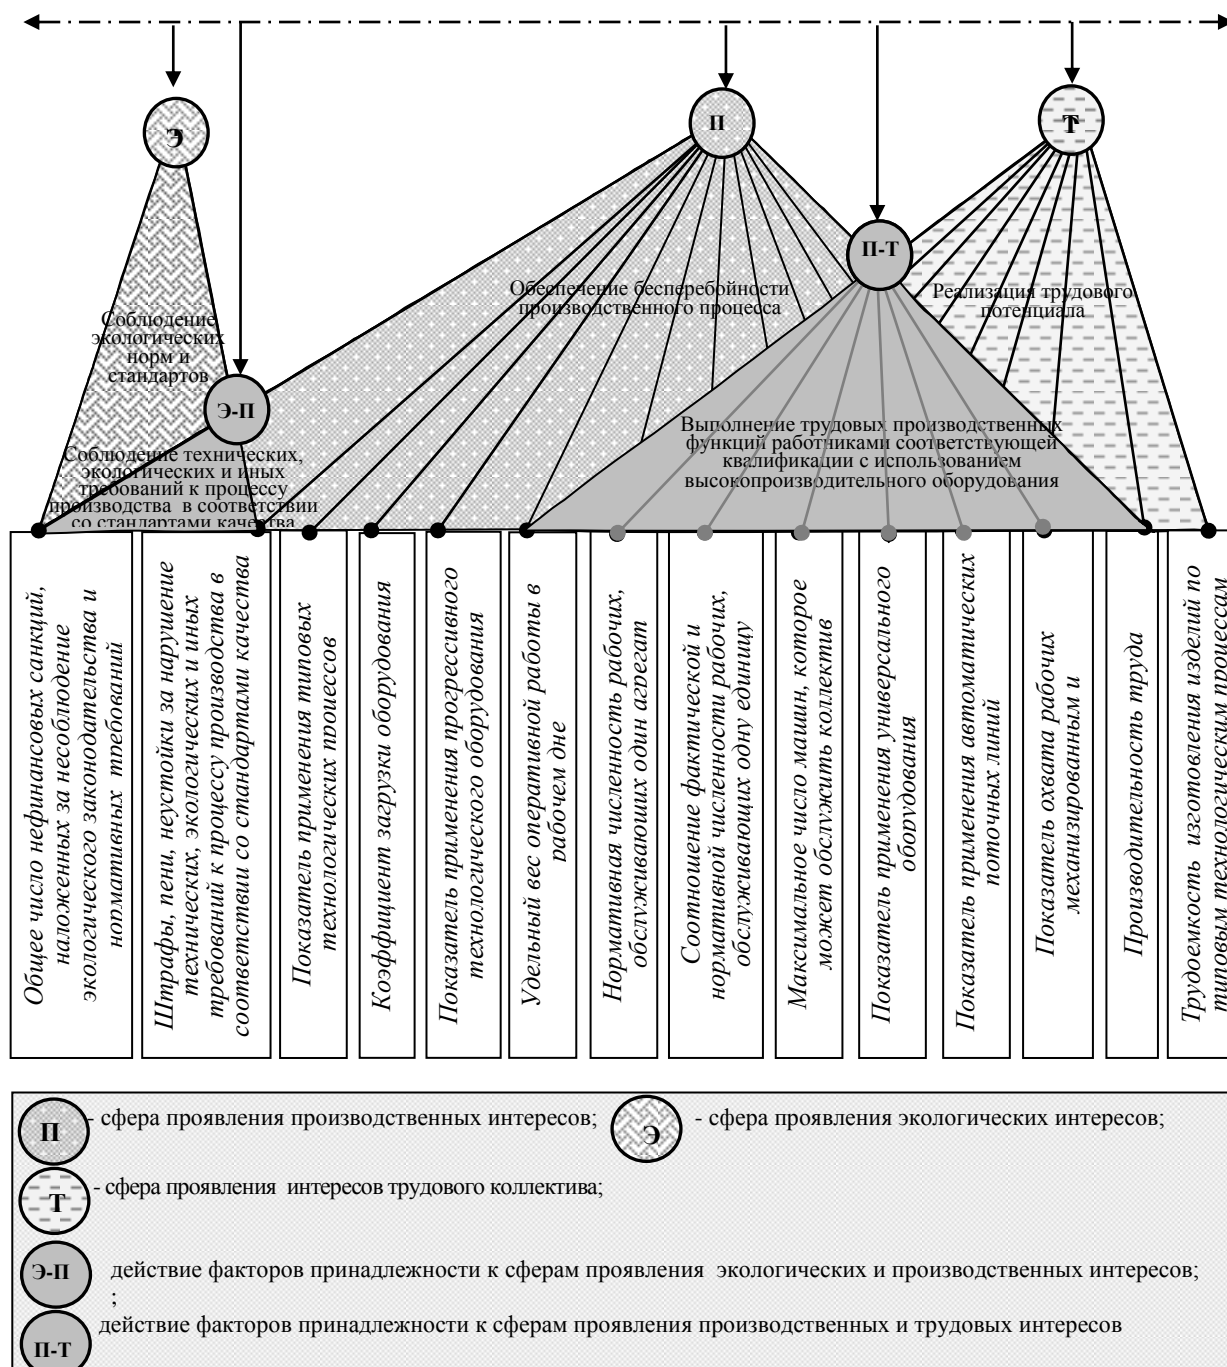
Э

П

Т

П-Т

Соблюдение экологических норм и стандартов

Э-П

Обеспечение бесперебойности производственного процесса

Реализация трудового потенциала

Соблюдение технических, экологических и иных требований к процессу производства в соответствии со стандартами качества

Выполнение трудовых производственных функций работниками соответствующей квалификации с использованием высокопроизводительного оборудования

Общее число нефинансовых санкций, наложенных за несоблюдение экологического законодательства и нормативных требований

Штрафы, пени, неустойки за нарушение технических, экологических и иных требований к процессу производства в соответствии со стандартами качества

Показатель применения типовых технологических процессов

Коэффициент загрузки оборудования

Показатель применения прогрессивного технологического оборудования

Удельный вес оперативной работы в рабочем дне

Нормативная численность рабочих, обслуживающих один агрегат

Соотношение фактической и нормативной численности рабочих, обслуживающих одну единицу

Максимальное число машин, которое может обслужить коллектив

Показатель применения универсального оборудования

Показатель применения автоматических поточных линий

Показатель охвата рабочих механизированным и

Производительность труда

Трудоемкость изготовления изделий по типовым технологическим процессам

П - сфера проявления производственных интересов; Э - сфера проявления экологических интересов;

Т - сфера проявления интересов трудового коллектива;

Э-П действие факторов принадлежности к сферам проявления экологических и производственных интересов;
;

П-Т действие факторов принадлежности к сферам проявления производственных и трудовых интересов